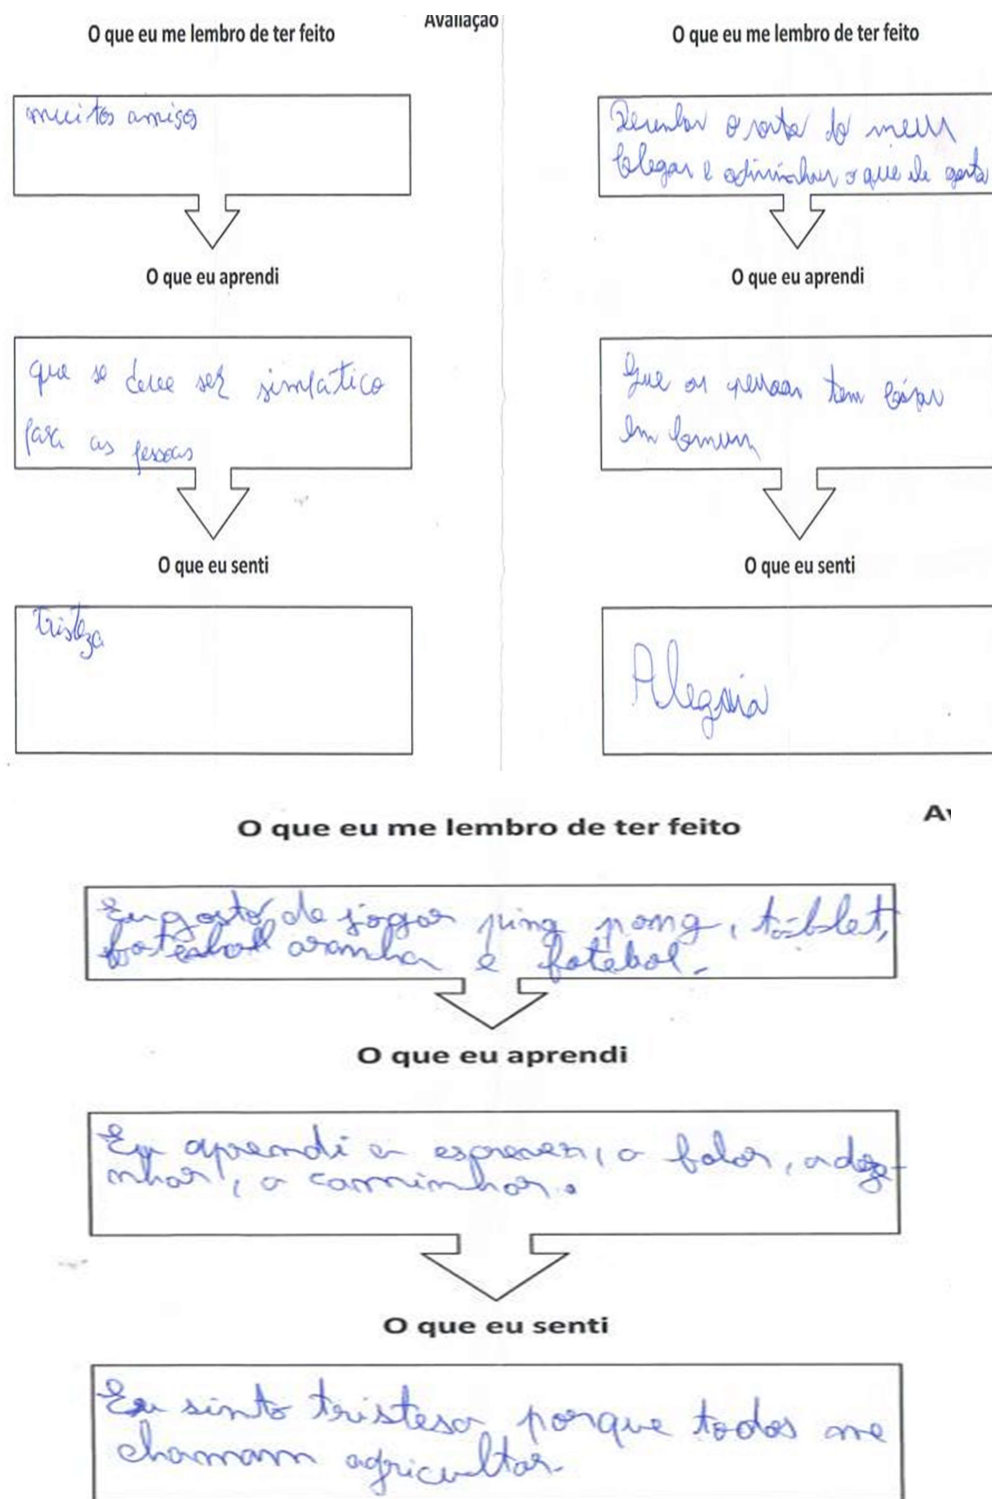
Avaliação

O que eu me lembro de ter feito

muitos amigos

O que eu aprendi

que se deve ser simpatico para as pessoas

O que eu senti

tristeza

O que eu me lembro de ter feito

Desenhar o rosto do meu colegas e adivinhar o que ele gosta

O que eu aprendi

Que as pessoas tem coisas em comum

O que eu senti

Alegria

O que eu me lembro de ter feito

Av

Eu gosto de jogar ping pong, tablet, futebol aranha e futebol.

O que eu aprendi

Eu aprendi a escrever, a falar, a desenhar, a caminhar.

O que eu senti

Eu sinto tristeza porque todos me chamam agricultor.